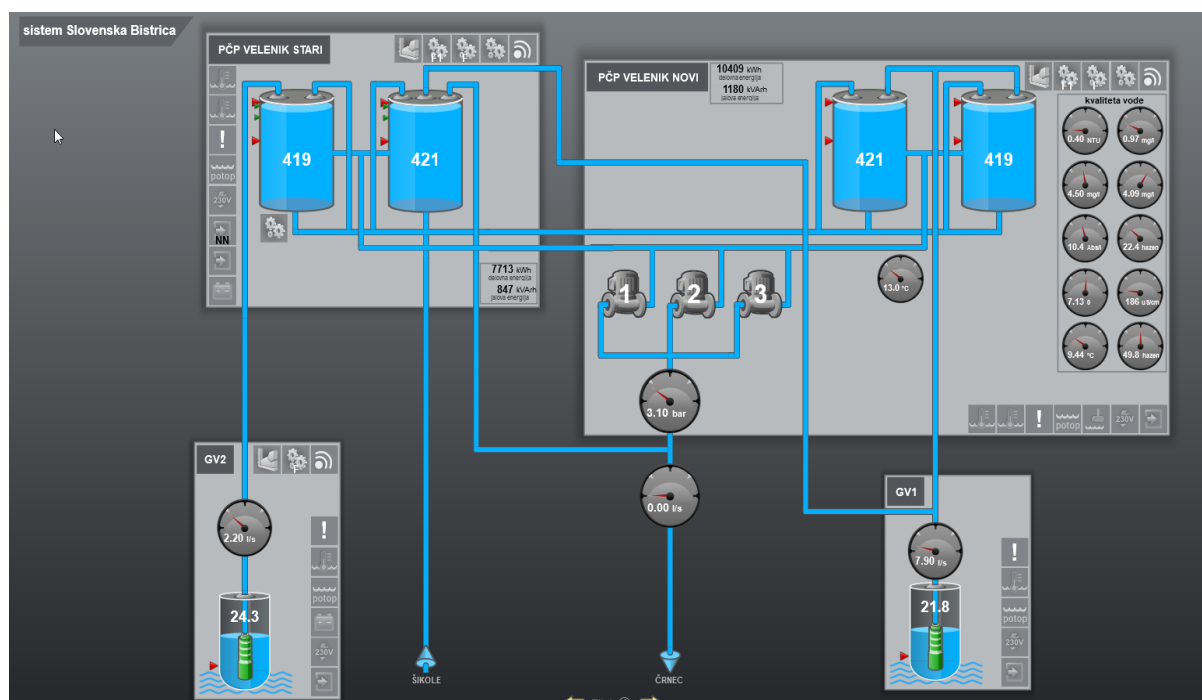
sistem Slovenska Bistrica

PČP VELENIK STARI

!
potop
230V
NN

419
421

7713 kWh
delovna energija
847 kVArh
jalova energija

PČP VELENIK NOVI

10409 kWh
delovna energija
1180 kVArh
jalova energija

421
419

kvaliteta vode
0.40 NTU
0.97 mg/l
4.50 mg/l
4.09 mg/l
10.4 Abs/l
22.4 hazen
7.13
186 uS/cm
9.44 °C
49.8 hazen

13.0 °C

1
2
3

3.10 bar

!
potop
230V

0.00 l/s

GV2
2.20 l/s
24.3
!
potop
230V

ŠIKOLE

ČRNEC

GV1
7.90 l/s
21.8
!
potop
230V